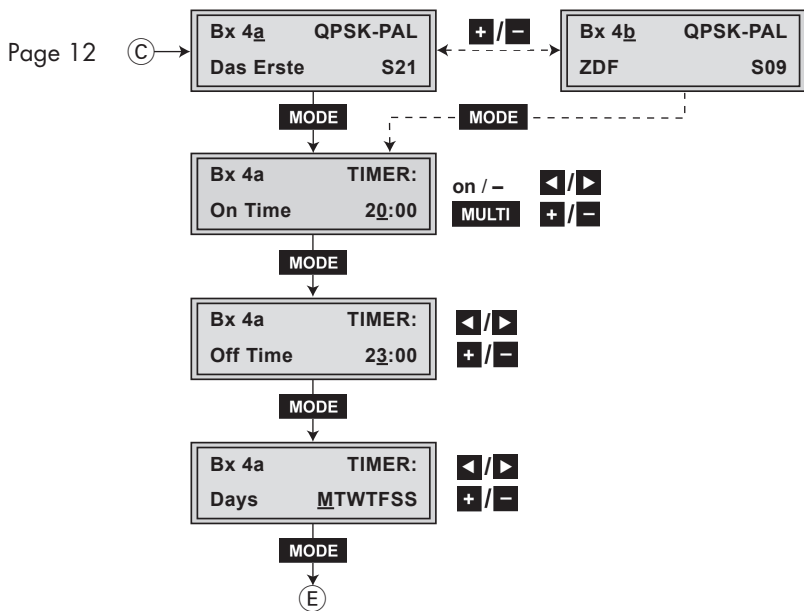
Page 12 Ⓒ

Bx 4a QPSK-PAL
Das Erste S21

+ / −

Bx 4b QPSK-PAL
ZDF S09

MODE

MODE

Bx 4a TIMER:
On Time 20:00

on / – ◄ / ►
MULTI + / −

MODE

Bx 4a TIMER:
Off Time 23:00

◄ / ►
+ / −

MODE

Bx 4a TIMER:
Days MTWTFSS

◄ / ►
+ / −

MODE

Ⓔ